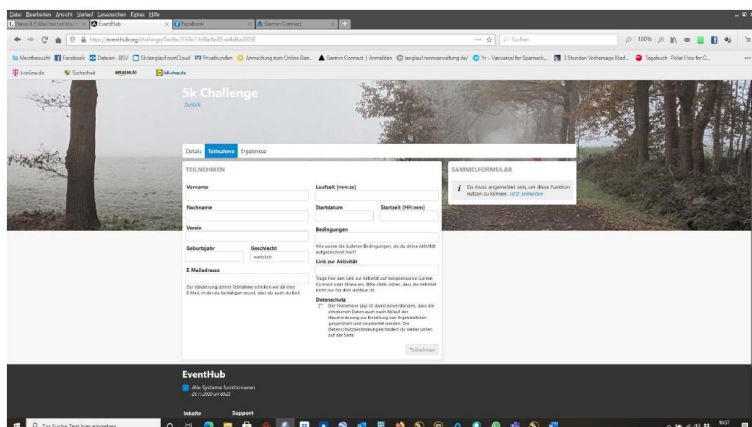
Datei Bearbeiten Ansicht Verlauf Lesezeichen Extras Hilfe

EventHub | Facebook | Garmin Connect

https://eventhub.org/challenge/

Suchen

5k Challenge

Zurück

Details | Teilnehmen | Ergebnisse

TEILNEHMEN

Vorname

Nachname

Verein

Geburtsjahr

Geschlecht

weiblich

E-Mailadresse

Zur Validierung deiner Teilnahme schicken wir dir eine E-Mail, in der du bestätigen musst, dass du auch du bist.

Laufzeit [mm:ss]

Startdatum

Startzeit [HH:mm]

Bedingungen

Link zur Aktivität

Datenschutz

Teilnehmen

SAMMELFORMULAR

Du musst angemeldet sein, um diese Funktion nutzen zu können. Jetzt anmelden

EventHub

Alle Systeme funktionieren

Inhalte

Support

Zur Suche Text hier eingeben